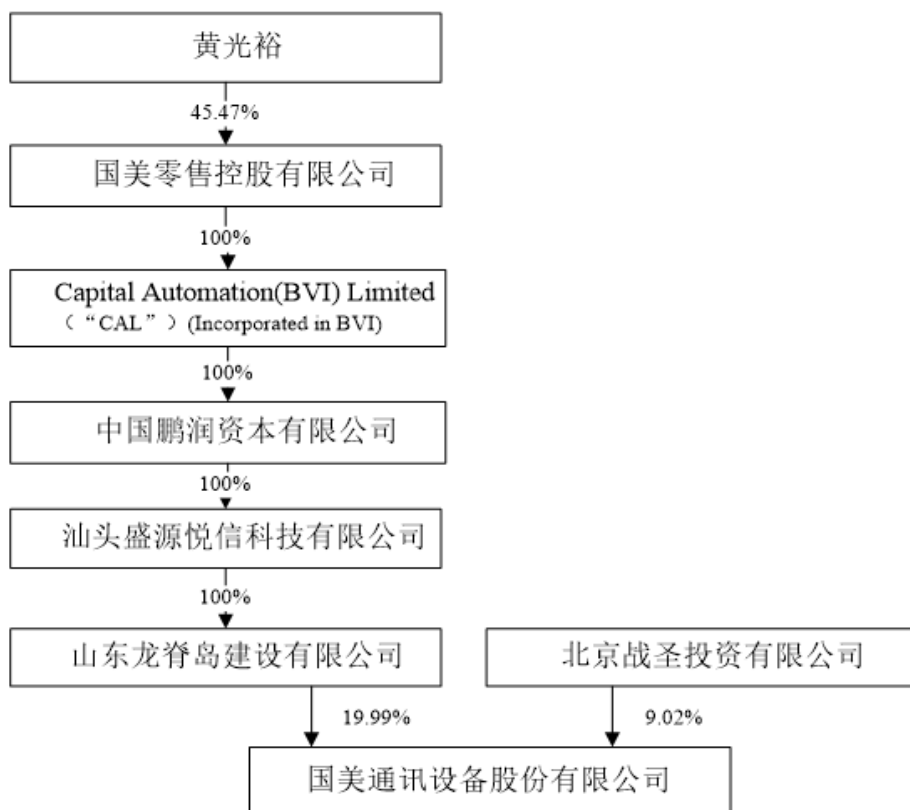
黄光裕

45.47%

国美零售控股有限公司

100%

Capital Automation(BVI) Limited
（“CAL”）(Incorporated in BVI)

100%

中国鹏润资本有限公司

100%

汕头盛源悦信科技有限公司

100%

山东龙脊岛建设有限公司

北京战圣投资有限公司

19.99%

9.02%

国美通讯设备股份有限公司